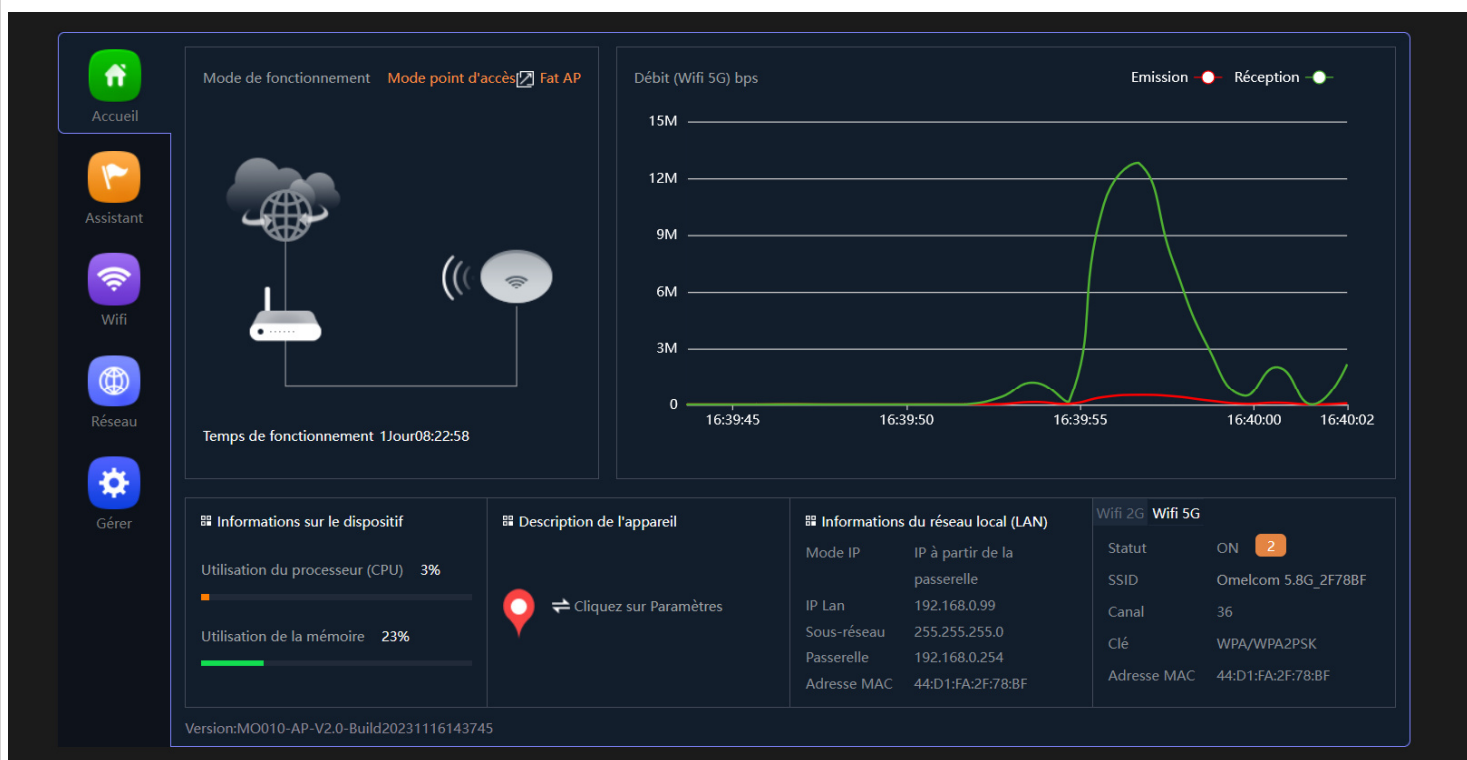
Accueil

Assistant

Wifi

Réseau

Gérer

Mode de fonctionnement Mode point d'accès Fat AP

Temps de fonctionnement 1Jour08:22:58

Débit (Wifi 5G) bps

Emission Réception

15M
12M
9M
6M
3M
0

16:39:45 16:39:50 16:39:55 16:40:00 16:40:02

Informations sur le dispositif

Utilisation du processeur (CPU) 3%

Utilisation de la mémoire 23%

Description de l'appareil

Cliquez sur Paramètres

Informations du réseau local (LAN)

| | |
|---|---|
| Mode IP | IP à partir de la passerelle |
| IP Lan | 192.168.0.99 |
| Sous-réseau | 255.255.255.0 |
| Passerelle | 192.168.0.254 |
| Adresse MAC | 44:D1:FA:2F:78:BF |

Wifi 2G Wifi 5G

| | |
|---|---|
| Statut | ON 2 |
| SSID | Omelcom 5.8G_2F78BF |
| Canal | 36 |
| Clé | WPA/WPA2PSK |
| Adresse MAC | 44:D1:FA:2F:78:BF |

Version:MO010-AP-V2.0-Build20231116143745